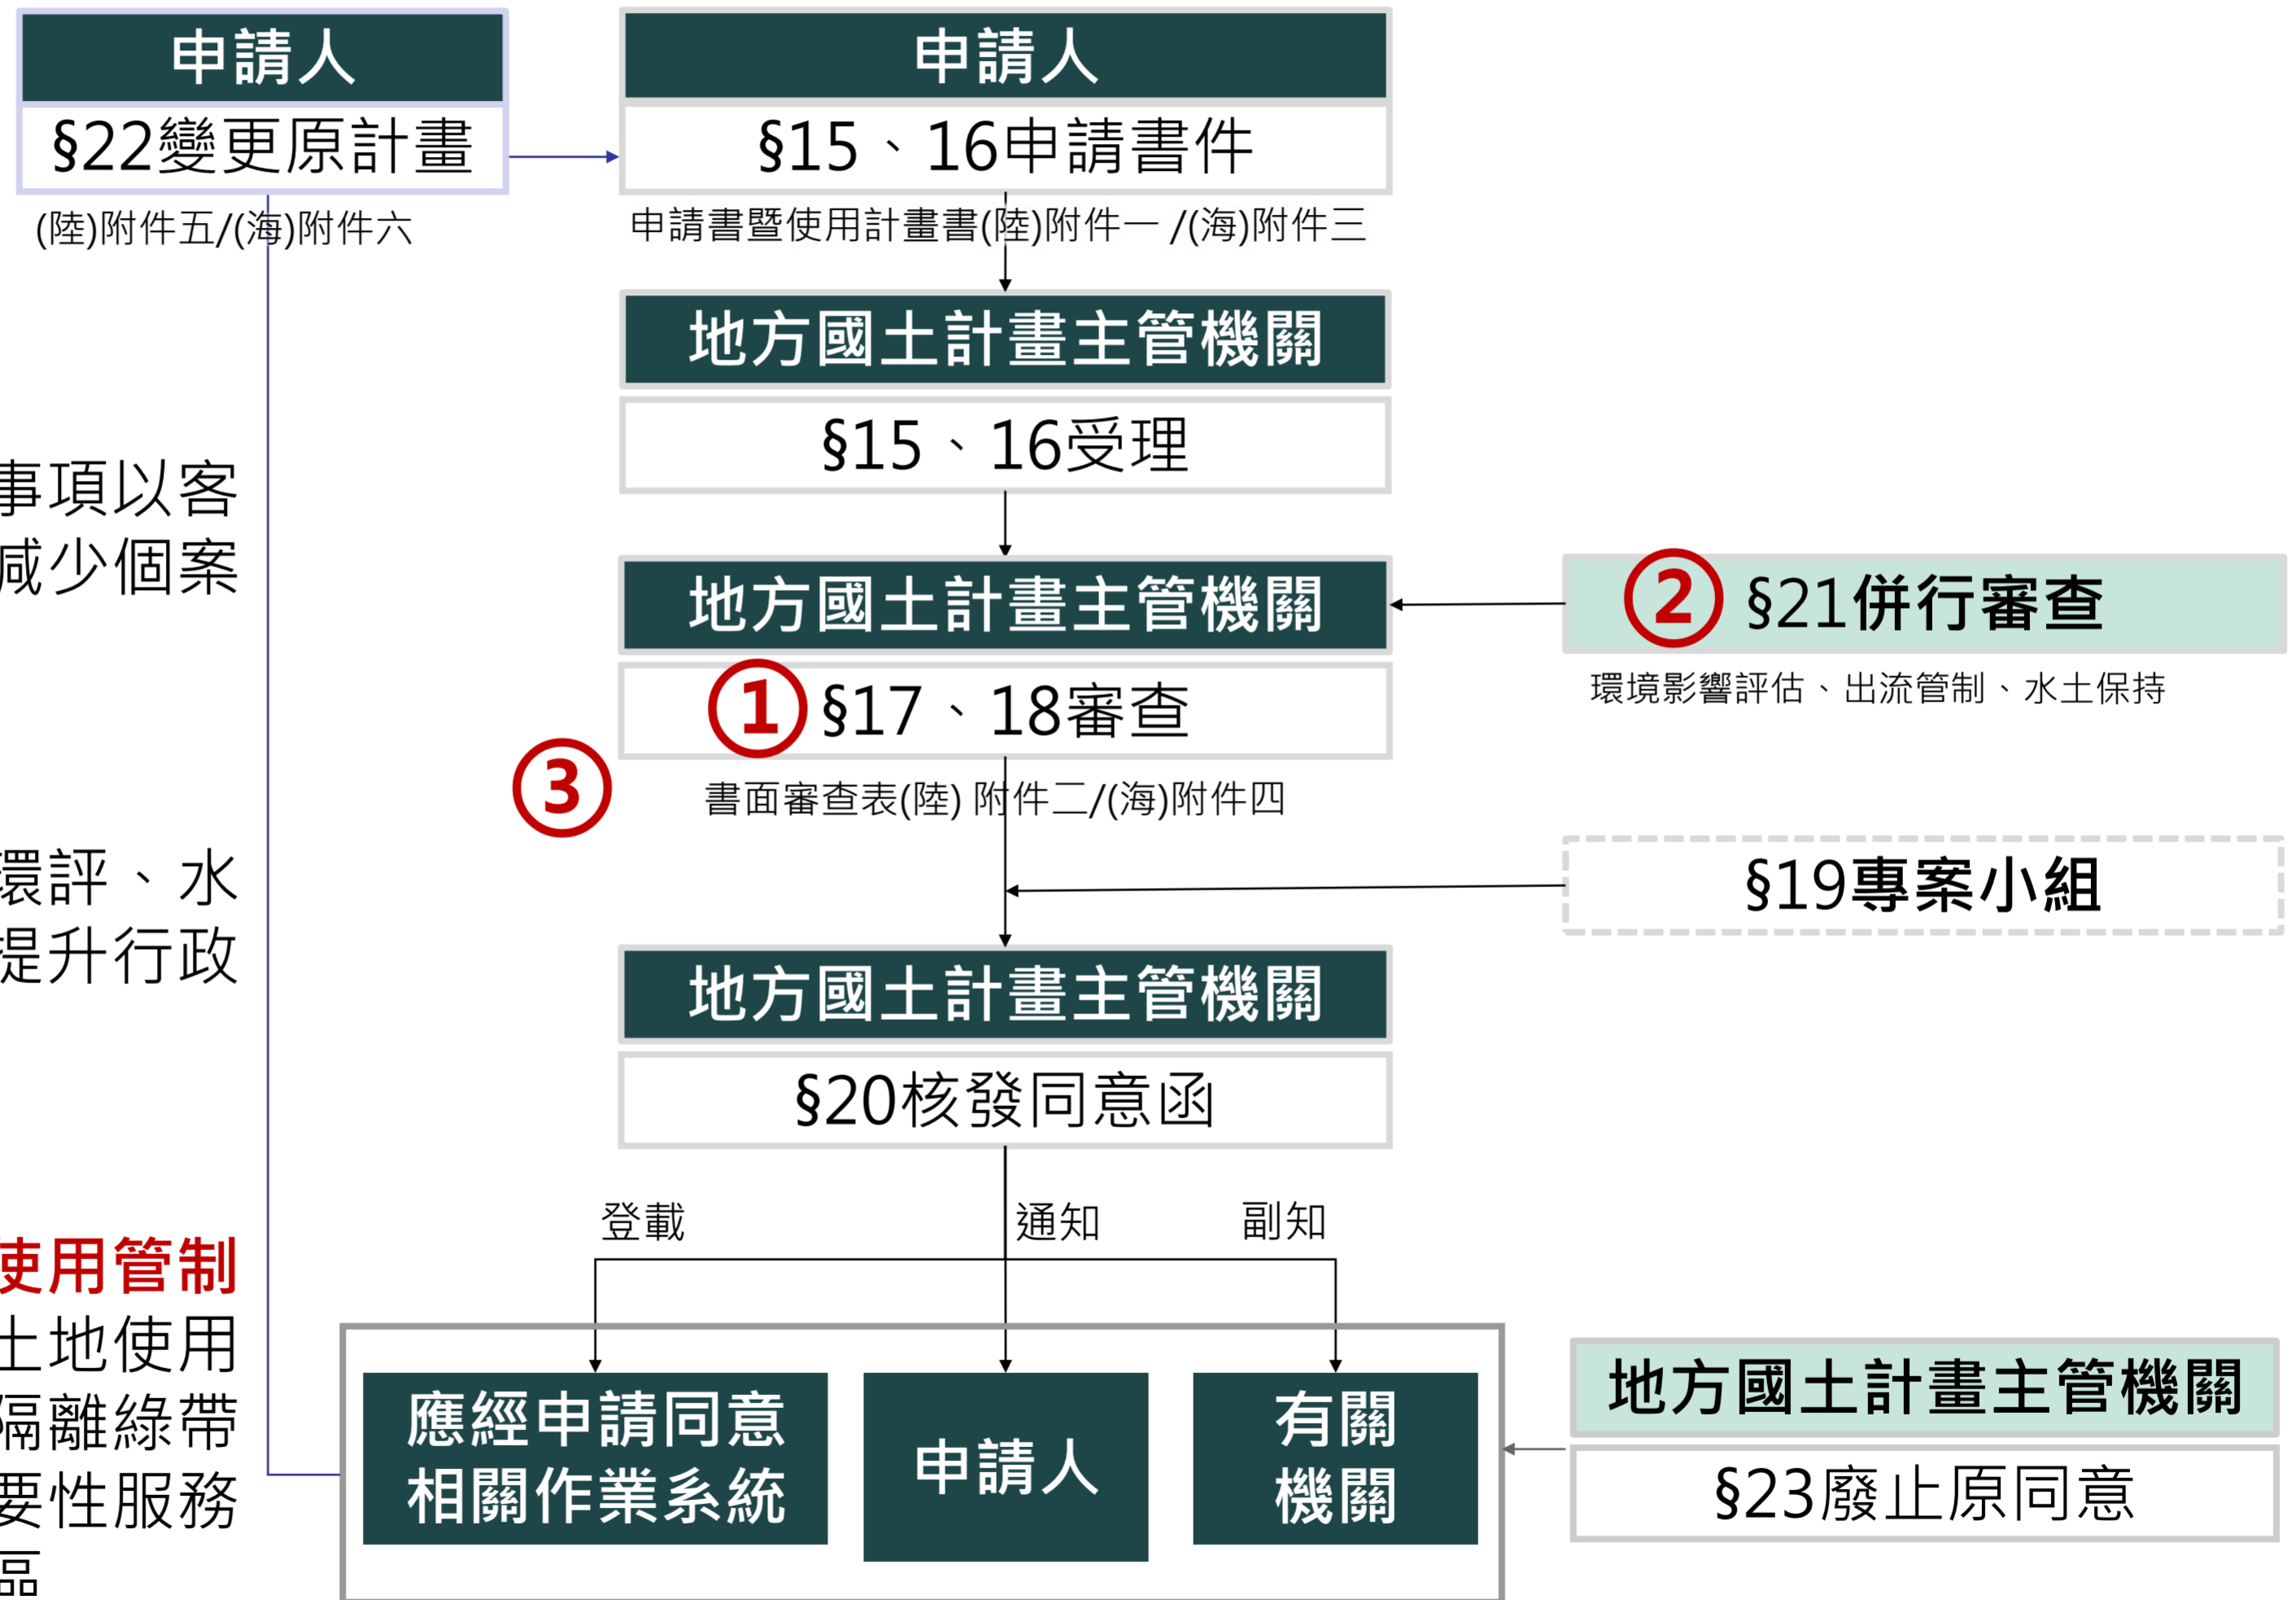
申請人
§22變更原計畫
(陸)附件五/(海)附件六

申請人
§15、16申請書件
申請書暨使用計畫書(陸)附件一 /(海)附件三

地方國土計畫主管機關
§15、16受理

事項以客
減少個案

地方國土計畫主管機關
① §17、18審查
書面審查表(陸) 附件二/(海)附件四

② §21併行審查
環境影響評估、出流管制、水土保持

③

環評、水
提升行政

§19專案小組

地方國土計畫主管機關
§20核發同意函

登載
通知
副知

使用管制
土地使用
隔離綠帶
要性服務
區

應經申請同意相關作業系統
申請人
有關機關

地方國土計畫主管機關
§23廢止原同意